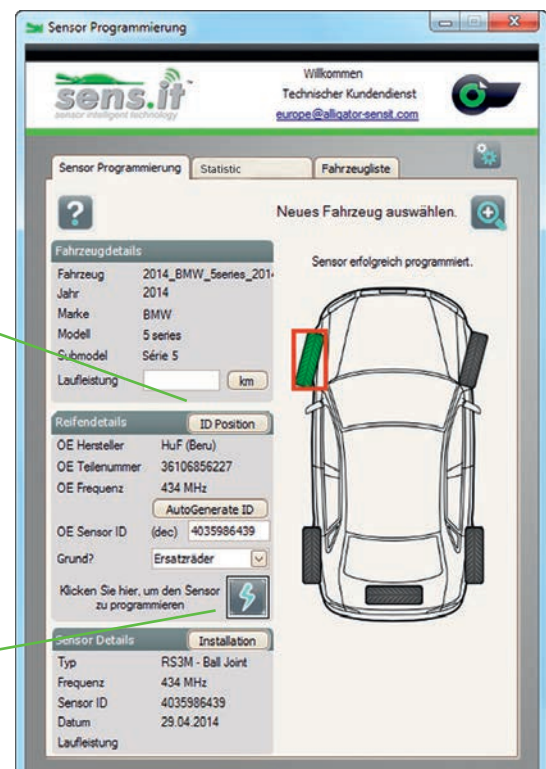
Sensor Programmierung

sens.it
sensor intelligent technology

Willkommen
Technischer Kundendienst
europe@alligator-sensit.com

Sensor Programmierung | Statistic | Fahrzeugliste

?

Neues Fahrzeug auswählen.

Fahrzeugdetails

| | |
|---|---|
| Fahrzeug | 2014_BMW_5series_201 |
| Jahr | 2014 |
| Marke | BMW |
| Modell | 5 series |
| Submodel | Série 5 |
| Laufleistung | km |

Sensor erfolgreich programmiert.

Reifendetails | ID Position

| | |
|---|---|
| OE Hersteller | HuF (Beru) |
| OE Teilenummer | 36106856227 |
| OE Frequenz | 434 MHz |

AutoGenerate ID

OE Sensor ID (dec) 4035986439

Grund? Ersatzräder

Klicken Sie hier, um den Sensor zu programmieren

Sensor Details | Installation

| | |
|---|---|
| Typ | RS3M - Ball Joint |
| Frequenz | 434 MHz |
| Sensor ID | 4035986439 |
| Datum | 29.04.2014 |
| Laufleistung | |